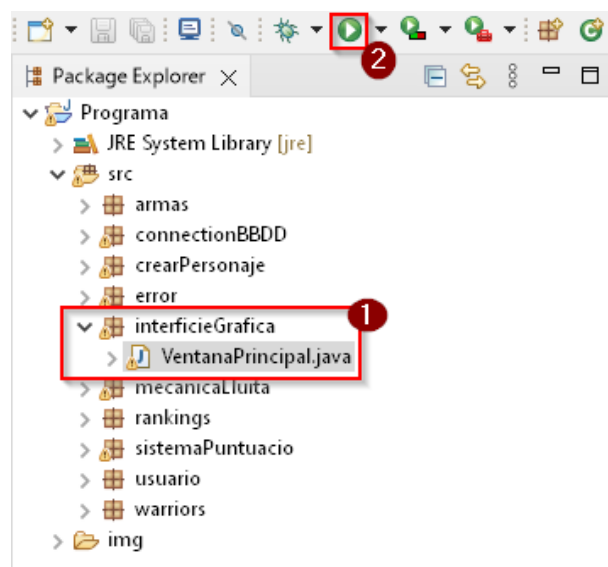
2

Package Explorer

Programa
JRE System Library [jre]
src
armas
connectionBBDD
crearPersonaje
error
interficieGrafica
1
VentanaPrincipal.java
mecanicaLluita
rankings
sistemaPuntuacio
usuario
warriors
img